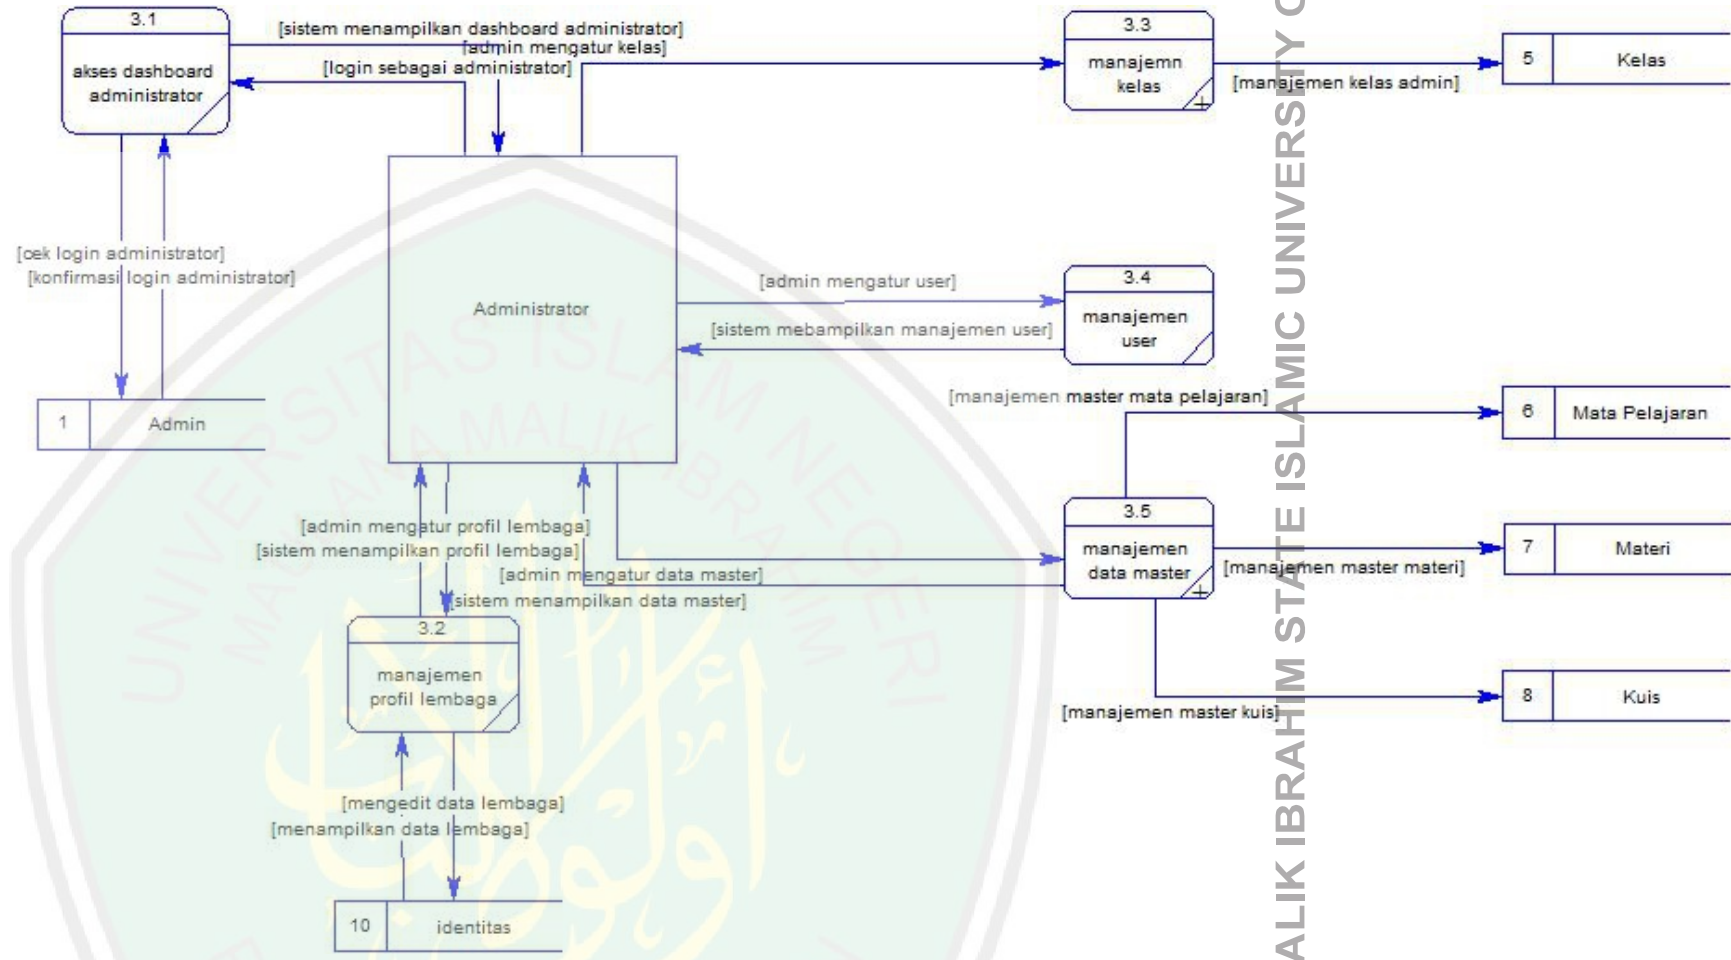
3.1
akses dashboard administrator

[sistem menampilkan dashboard administrator]
[admin mengatur kelas]
[login sebagai administrator]

3.3
manajemn kelas

[manajemen kelas admin]

5 Kelas

[cek login administrator]
[konfirmasi login administrator]

Administrator

[admin mengatur user]
[sistem mebampilkan manajemen user]

3.4
manajemen user

1 Admin

[manajemen master mata pelajaran]

6 Mata Pelajaran

3.5
manajemen data master

[admin mengatur profil lembaga]
[sistem menampilkan profil lembaga]
[admin mengatur data master]
[sistem menampilkan data master]

[manajemen master materi]

7 Materi

3.2
manajemen profil lembaga

[manajemen master kuis]

8 Kuis

[mengedit data lembaga]
[menampilkan data lembaga]

10 identitas

ALIK IBRAHIM STATE ISLAMIC UNIVERSITY O